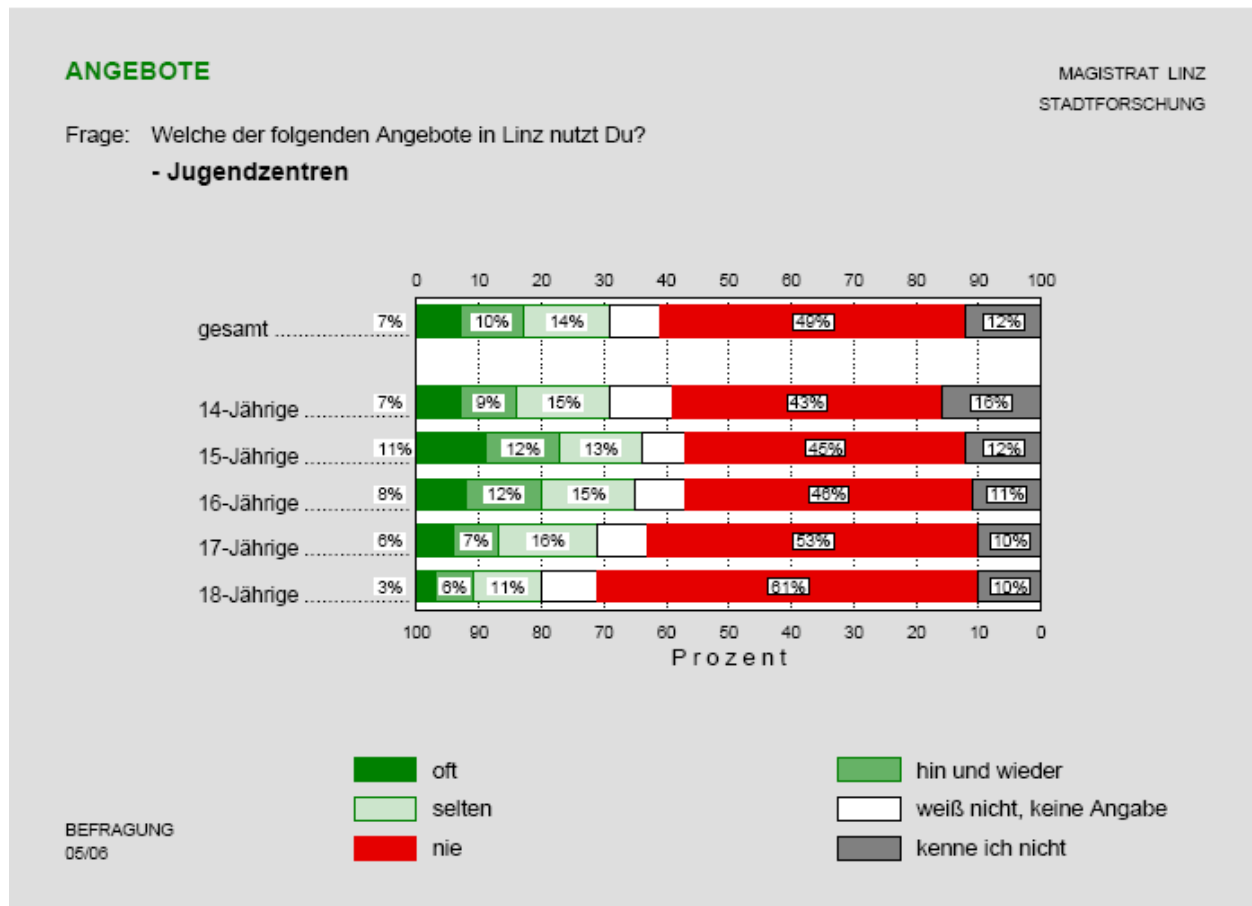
ANGEBOTE

MAGISTRAT LINZ
STADTFORSCHUNG

Frage: Welche der folgenden Angebote in Linz nutzt Du?
- Jugendzentren

0 10 20 30 40 50 60 70 80 90 100

gesamt 7% 10% 14% 49% 12%

14-Jährige 7% 9% 15% 43% 16%

15-Jährige 11% 12% 13% 45% 12%

16-Jährige 8% 12% 15% 46% 11%

17-Jährige 6% 7% 16% 53% 10%

18-Jährige 3% 6% 11% 61% 10%

100 90 80 70 60 50 40 30 20 10 0
Prozent

oft
selten
nie
hin und wieder
weiß nicht, keine Angabe
kenne ich nicht

BEFRAGUNG
05/06